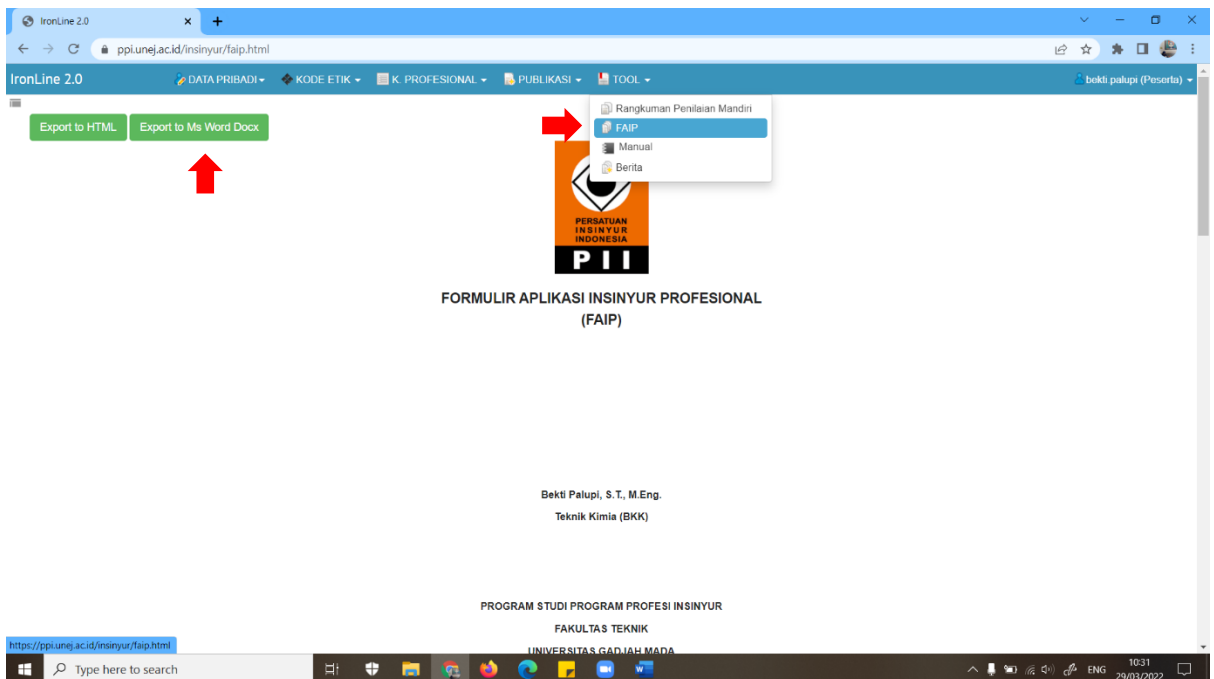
IronLine 2.0

ppi.unej.ac.id/insinyur/faip.html

IronLine 2.0 DATA PRIBADI KODE ETIK K. PROFESIONAL PUBLIKASI TOOL bekti palupi (Peserta)

Export to HTML Export to Ms Word Docx

Rangkuman Penilaian Mandiri
FAIP
Manual
Berita

PERSATUAN INSINYUR INDONESIA
PII

FORMULIR APLIKASI INSINYUR PROFESIONAL
(FAIP)

Bekti Palupi, S.T., M.Eng.
Teknik Kimia (BKK)

PROGRAM STUDI PROGRAM PROFESI INSINYUR
FAKULTAS TEKNIK
UNIVERSITAS GADJAH MADA

https://ppi.unej.ac.id/insinyur/faip.html

Type here to search

ENG 10:31 29/03/2022